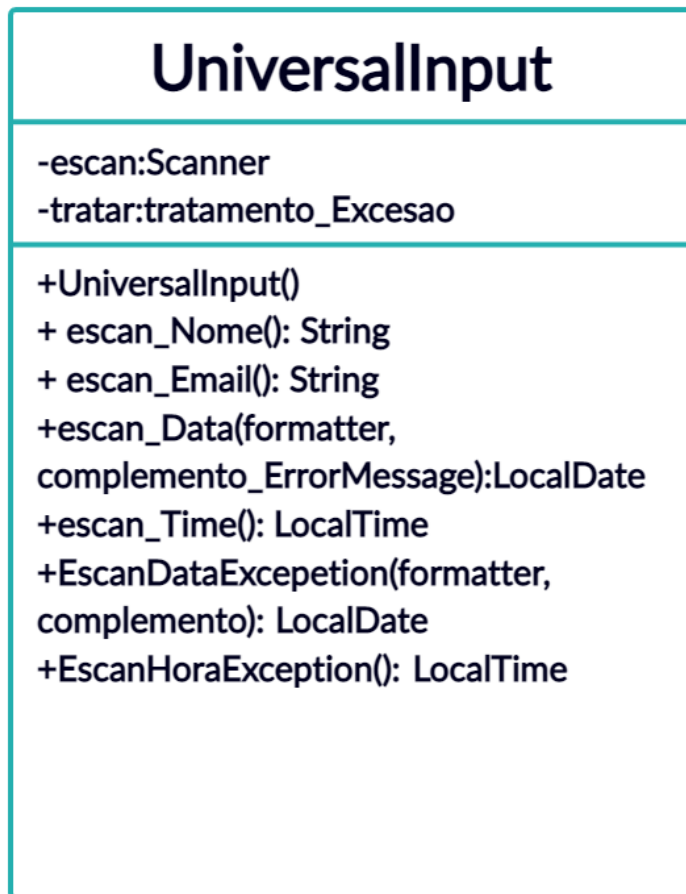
UniversalInput

-escan:Scanner
-tratar:tratamento_Excesao

+UniversalInput()
+ escan_Nome(): String
+ escan_Email(): String
+escan_Data(formatter, complemento_ErrorMessage):LocalDate
+escan_Time(): LocalTime
+EscanDataExcepetion(formatter, complemento): LocalDate
+EscanHoraException(): LocalTime